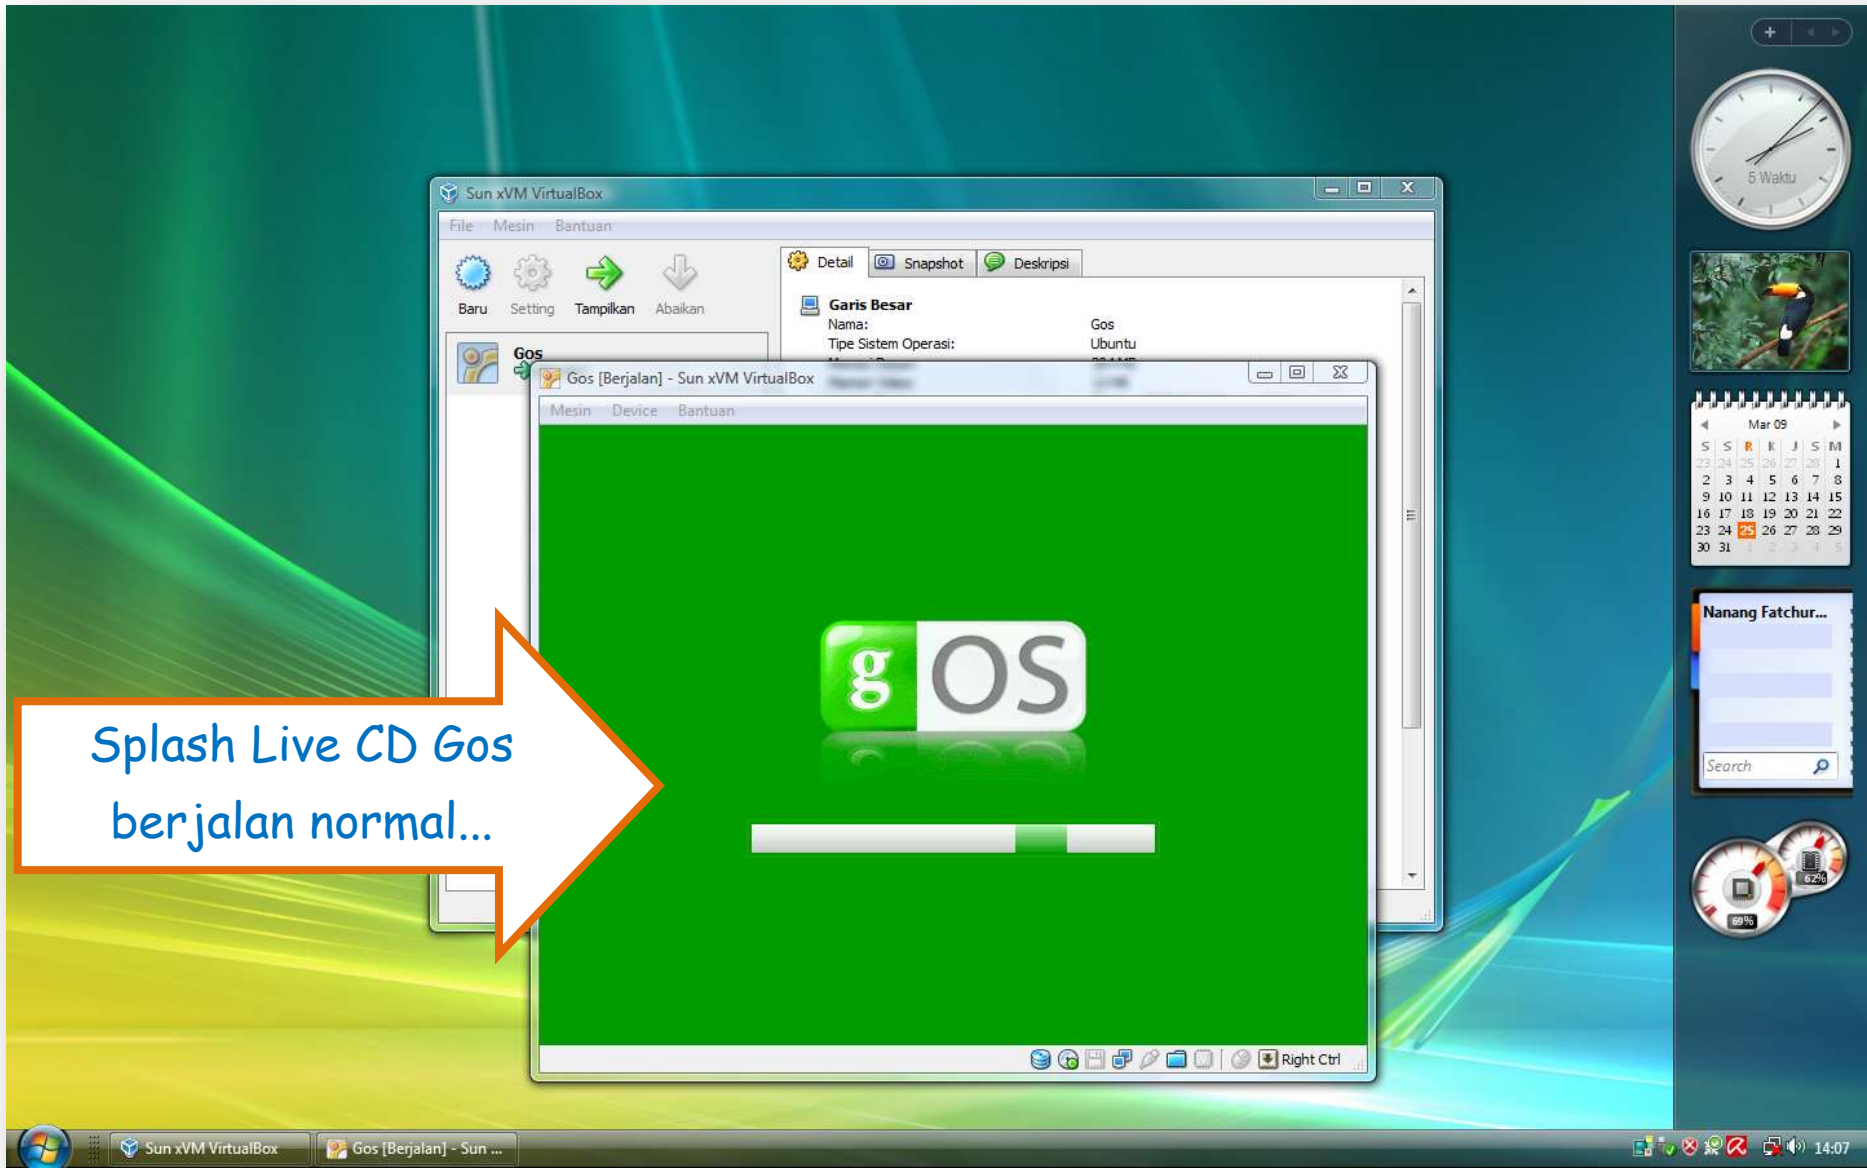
Sun xVM VirtualBox

File Mesin Bantuan

Baru Setting Tampilkan Abaikan

Detail Snapshot Deskripsi

Garis Besar
Nama: Gos
Tipe Sistem Operasi: Ubuntu

Gos

Gos [Berjalan] - Sun xVM VirtualBox

Mesin Device Bantuan

g OS

Right Ctrl

Splash Live CD Gos berjalan normal...

5 Waktu

Mar 09

| S | S | R | K | J | S | M |
|---|---|---|---|---|---|---|
| 23 | 24 | 25 | 26 | 27 | 28 | 1 |
| 2 | 3 | 4 | 5 | 6 | 7 | 8 |
| 9 | 10 | 11 | 12 | 13 | 14 | 15 |
| 16 | 17 | 18 | 19 | 20 | 21 | 22 |
| 23 | 24 | 25 | 26 | 27 | 28 | 29 |
| 30 | 31 | 1 | 2 | 3 | 4 | 5 |

Nanang Fatchur...

Search

69%
62%

Sun xVM VirtualBox
Gos [Berjalan] - Sun ...
14:07